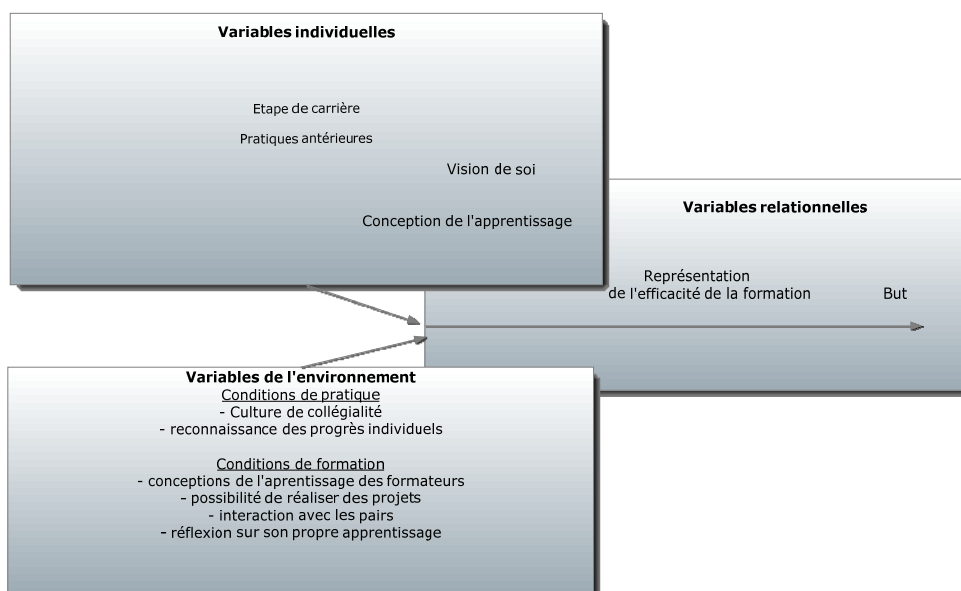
Variables individuelles

Etape de carrière

Pratiques antérieures

Vision de soi

Conception de l'apprentissage

Variables relationnelles

Représentation de l'efficacité de la formation

But

Variables de l'environnement
Conditions de pratique
- Culture de collégialité
- reconnaissance des progrès individuels

Conditions de formation
- conceptions de l'aprentissage des formateurs
- possibilité de réaliser des projets
- interaction avec les pairs
- réflexion sur son propre apprentissage